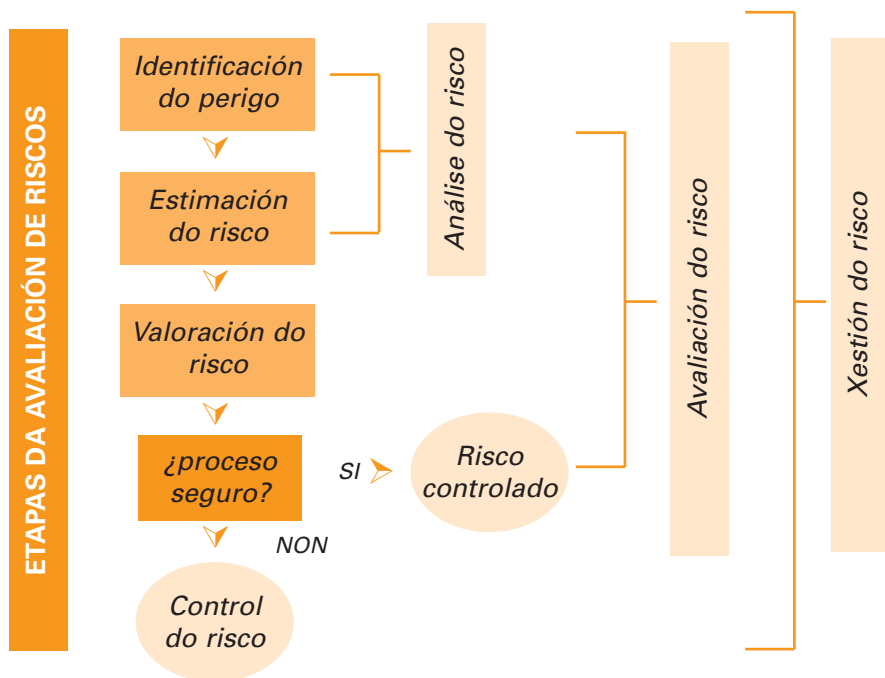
ETAPAS DA AVALIACIÓN DE RISCOS

Identificación do perigo

Estimación do risco

Valoración do risco

¿proceso seguro?

SI

NON

Control do risco

Risco controlado

Análise do risco

Avaliación do risco

Xestión do risco